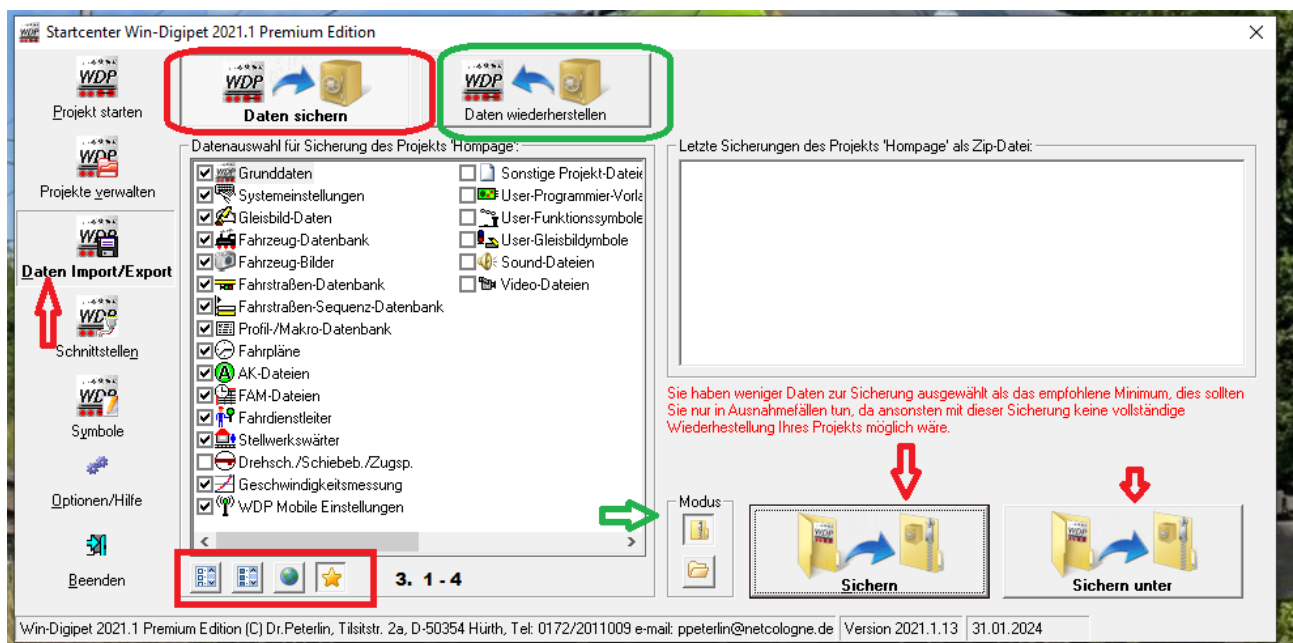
Startcenter Win-Digipet 2021.1 Premium Edition

Projekt starten

Projekte verwalten

Daten Import/Export

Schnittstellen

Symbole

Optionen/Hilfe

Beenden

Daten sichern

Daten wiederherstellen

Datenauswahl für Sicherung des Projekts 'Hompage':

Grunddaten
Systemeinstellungen
Gleisbild-Daten
Fahrzeug-Datenbank
Fahrzeug-Bilder
Fahrstraßen-Datenbank
Fahrstraßen-Sequenz-Datenbank
Profil-/Makro-Datenbank
Fahrpläne
AK-Dateien
FAM-Dateien
Fahrdienstleiter
Stellwerkswärter
Drehsch./Schiebeb./Zugsp.
Geschwindigkeitsmessung
WDP Mobile Einstellungen

Sonstige Projekt-Dateie
User-Programmier-Vorla
User-Funktionssymbole
User-Gleisbildymbole
Sound-Dateien
Video-Dateien

3. 1 - 4

Letzte Sicherungen des Projekts 'Hompage' als Zip-Datei:

Sie haben weniger Daten zur Sicherung ausgewählt als das empfohlene Minimum, dies sollten Sie nur in Ausnahmefällen tun, da ansonsten mit dieser Sicherung keine vollständige Wiederherstellung Ihres Projekts möglich wäre.

Modus

Sichern

Sichern unter

Win-Digipet 2021.1 Premium Edition (C) Dr.Peterlin, Tilsitstr. 2a, D-50354 Hürth, Tel: 0172/2011009 e-mail: ppeterlin@netcologne.de | Version 2021.1.13 | 31.01.2024